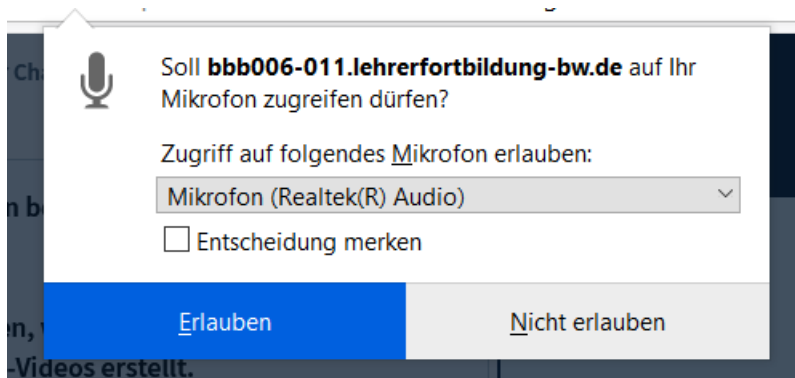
r Ch

n be

en, v
-Videos erstellt.

Soll **bbb006-011.lehrerfortbildung-bw.de** auf Ihr Mikrofon zugreifen dürfen?

Zugriff auf folgendes Mikrofon erlauben:

Mikrofon (Realtek(R) Audio)

Entscheidung merken

Erlauben

Nicht erlauben